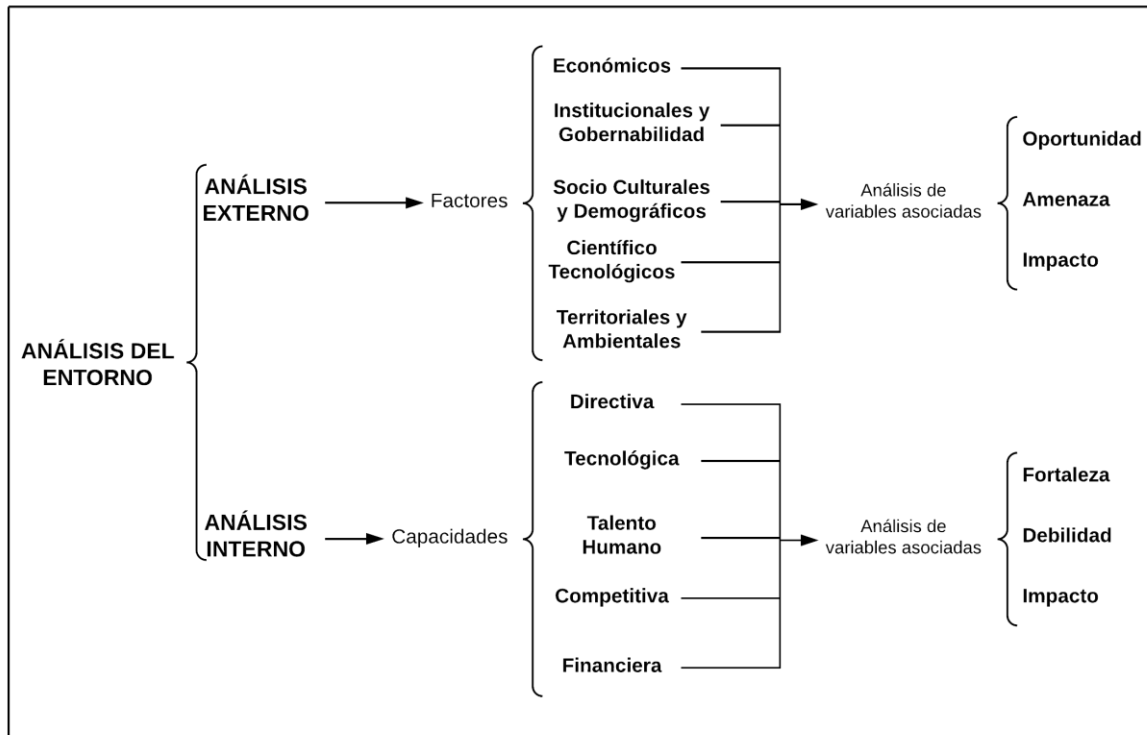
ANÁLISIS DEL ENTORNO

ANÁLISIS EXTERNO

Factores

Económicos

Institucionales y Gobernabilidad

Socio Culturales y Demográficos

Científico Tecnológicos

Territoriales y Ambientales

Análisis de variables asociadas

Oportunidad

Amenaza

Impacto

ANÁLISIS INTERNO

Capacidades

Directiva

Tecnológica

Talento Humano

Competitiva

Financiera

Análisis de variables asociadas

Fortaleza

Debilidad

Impacto